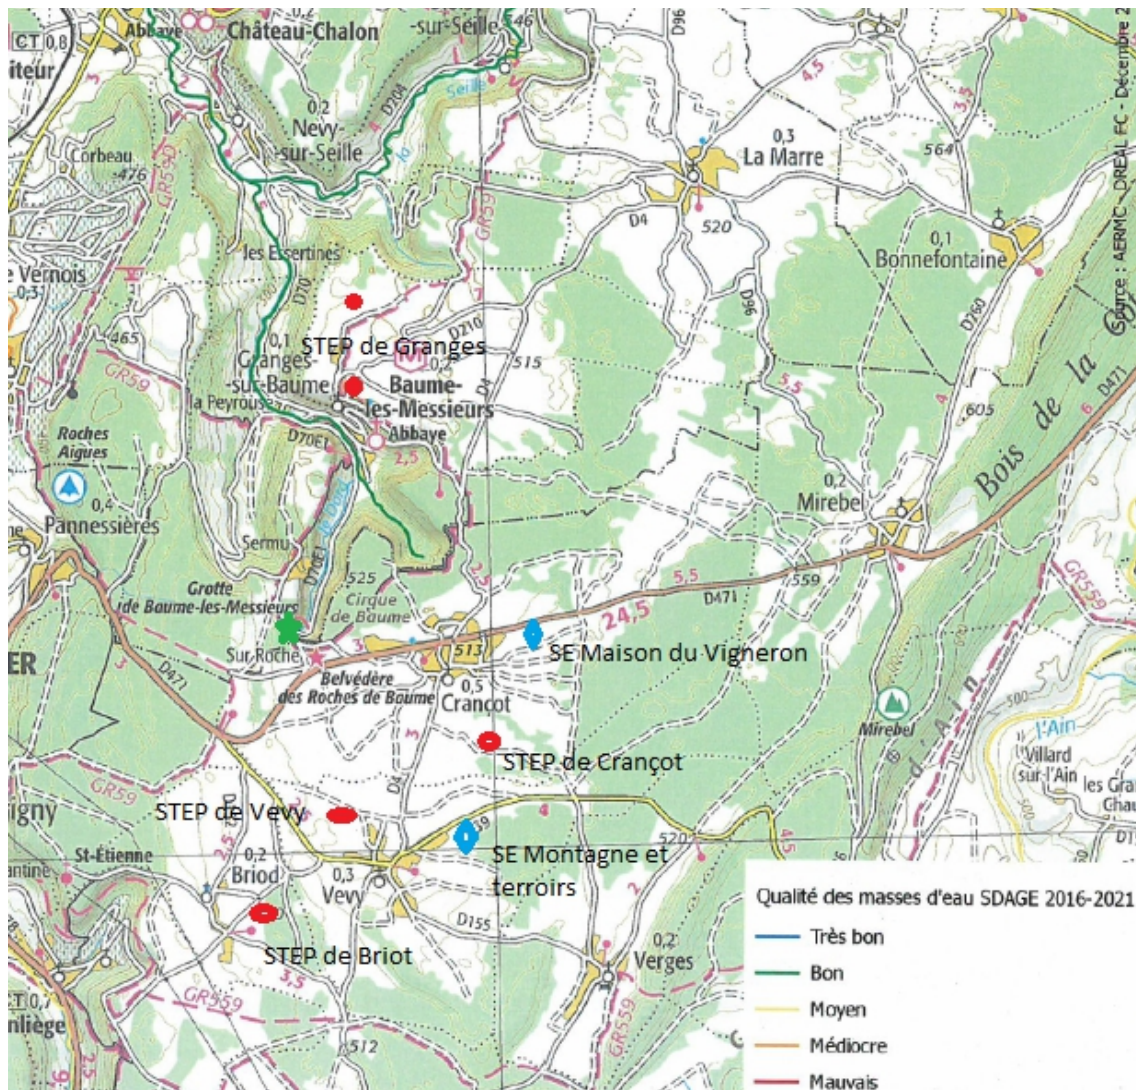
CT 0,8
Abbaye
Château-Chalon
-sur-Seille
546
iteur
D96
0,2
Nevy-sur-Seille
D204
Seille
4,5
0,3
La Marre
Corbeau
476
GR59
564
D4
520
Les Essertines
0,1
Bonnefontaine
Vernois
0,3
D70
D96
D760
STEP de Granges
D210
465
0,1
Granges-sur-Baume
0,2
Baume-les-Messieurs
515
5,5
D471
La Peyrouse
Abbaye
605
D70E1
Bois de la
Roches Aigues
2,5
0,2
0,4
Mirebel
Pannessières
Sermu
D70E1
525
Grotte de Baume-les-Messieurs
Cirque de Baume
5,5
559
D471
GR559
24,5
513
SE Maison du Vigneron
Sur Roche
ER
D471
Belvédère des Roches de Baume
0,5
Crançot
Mirebel
l'Ain
Villard sur-l'Ain
les Gra Chau
STEP de Crançot
GR59
STEP de Vevy
D4
539
SE Montagne et terroirs
520
St-Etienne
0,2
Briod
0,3
Vevy
D155
STEP de Briot
0,2
Verges
3,5
GR559
CT 0,7
512
Qualité des masses d'eau SDAGE 2016-2021
Très bon
Bon
Moyen
Médiocre
Mauvais
Source : AERMC - DREAL FC - Décembre 2